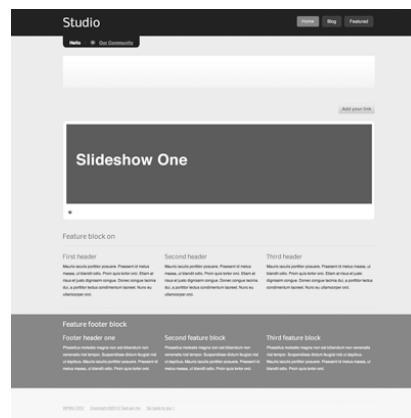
Studio

Home Blog Featured

Hello Our Community

Add your link

Slideshow One

Feature block on

First header

Mauris iaculis porttitor posuere. Praesent id metus massa, ut blandit odio. Proin quis tortor orci. Etiam at risus et justo dignissim congue. Donec congue lacinia dui, a porttitor lectus condimentum laoreet. Nunc eu ullamcorper orci.

Second header

Mauris iaculis porttitor posuere. Praesent id metus massa, ut blandit odio. Proin quis tortor orci. Etiam at risus et justo dignissim congue. Donec congue lacinia dui, a porttitor lectus condimentum laoreet. Nunc eu ullamcorper orci.

Third header

Mauris iaculis porttitor posuere. Praesent id metus massa, ut blandit odio. Proin quis tortor orci. Etiam at risus et justo dignissim congue. Donec congue lacinia dui, a porttitor lectus condimentum laoreet. Nunc eu ullamcorper orci.

Feature footer block

Footer header one

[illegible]

Second feature block

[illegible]

Third feature block

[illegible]

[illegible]